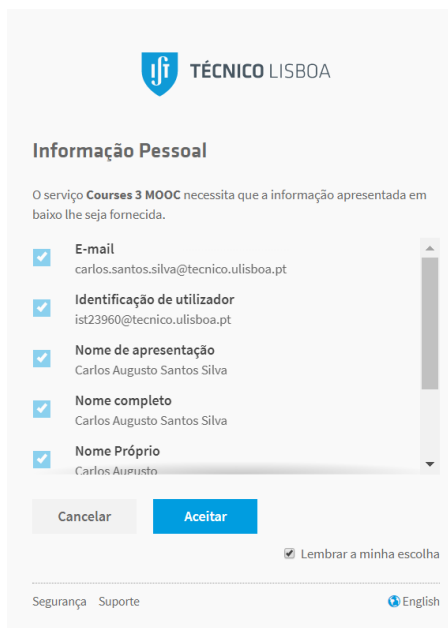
TÉCNICO LISBOA

Informação Pessoal

O serviço **Courses 3 MOOC** necessita que a informação apresentada em baixo lhe seja fornecida.

E-mail
carlos.santos.silva@tecnico.ulisboa.pt

Identificação de utilizador
ist23960@tecnico.ulisboa.pt

Nome de apresentação
Carlos Augusto Santos Silva

Nome completo
Carlos Augusto Santos Silva

Nome Próprio
Carlos Augusto

Cancelar Aceitar

Lembrar a minha escolha

Segurança Suporte English